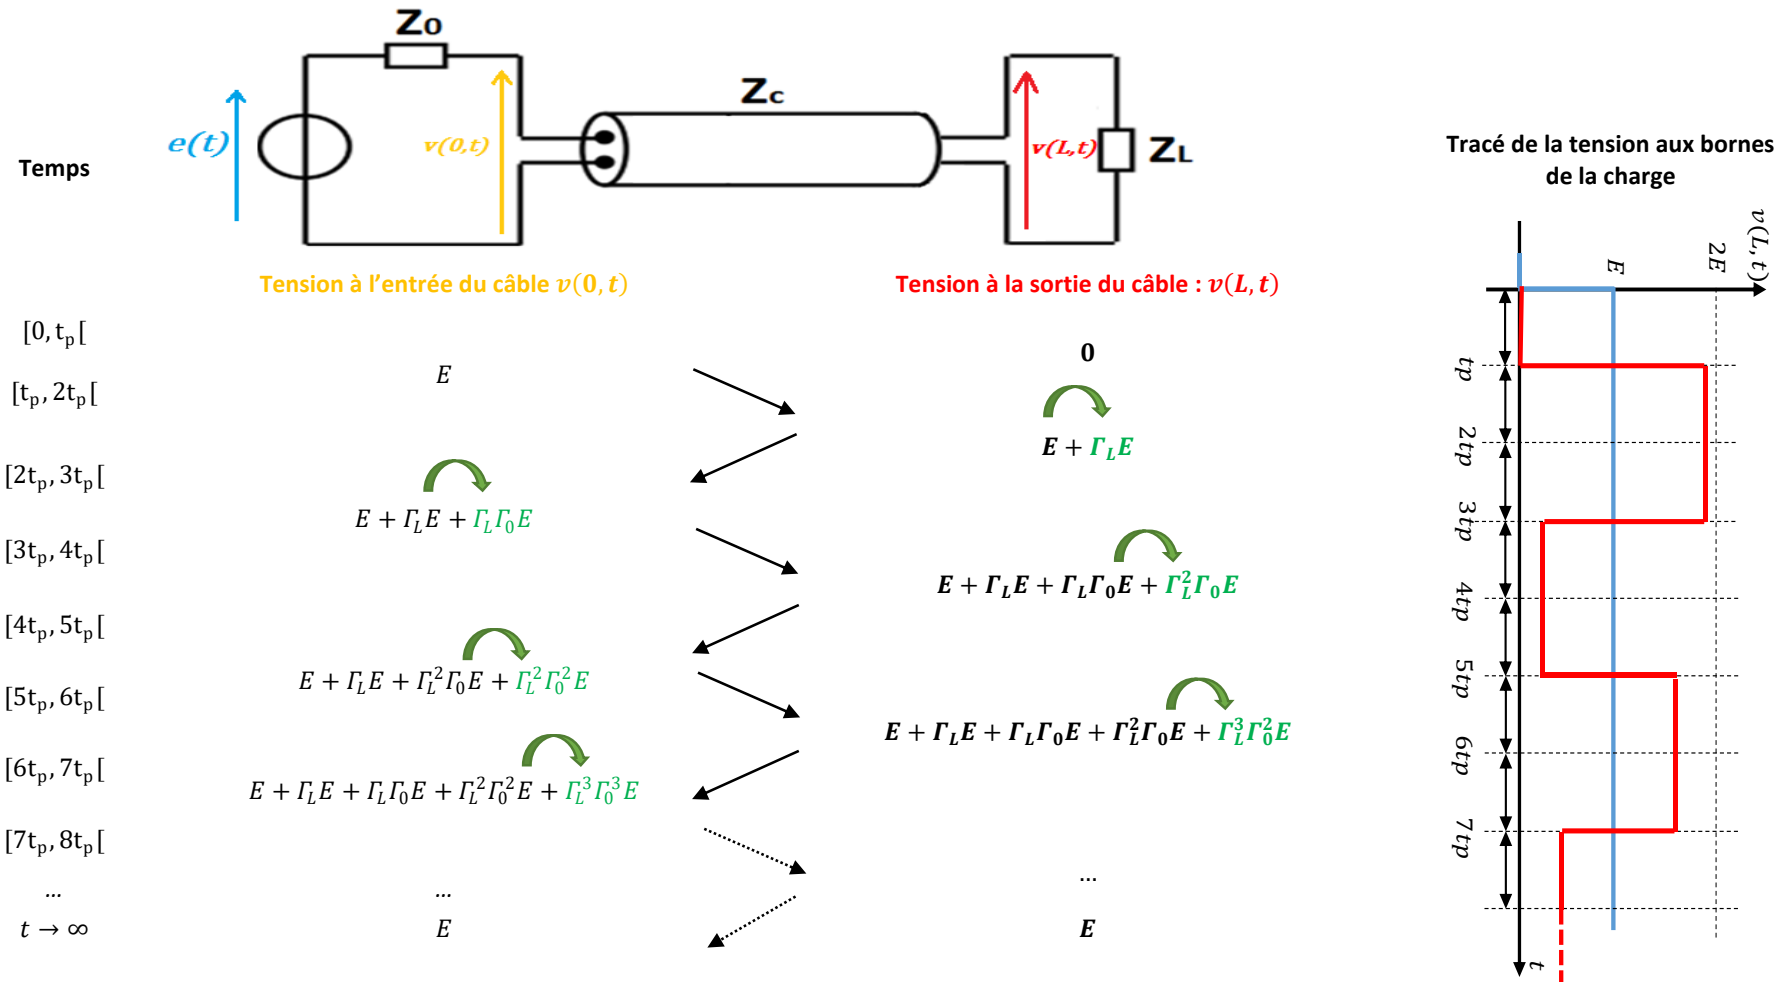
Zo

Zc

$e(t)$

$v(0,t)$

$v(L,t)$

ZL

Temps

Tension à l'entrée du câble $v(0,t)$

Tension à la sortie du câble : $v(L,t)$

Tracé de la tension aux bornes de la charge

$[0, t_p[$

$[t_p, 2t_p[$

$[2t_p, 3t_p[$

$[3t_p, 4t_p[$

$[4t_p, 5t_p[$

$[5t_p, 6t_p[$

$[6t_p, 7t_p[$

$[7t_p, 8t_p[$

...

$t \rightarrow \infty$

$E$

$E + \Gamma_L E + \Gamma_L\Gamma_0 E$

$E + \Gamma_L E + \Gamma_L^2\Gamma_0 E + \Gamma_L^2\Gamma_0^2 E$

$E + \Gamma_L E + \Gamma_L\Gamma_0 E + \Gamma_L^2\Gamma_0^2 E + \Gamma_L^3\Gamma_0^3 E$

...

$E$

0

$E + \Gamma_L E$

$E + \Gamma_L E + \Gamma_L\Gamma_0 E + \Gamma_L^2\Gamma_0 E$

$E + \Gamma_L E + \Gamma_L\Gamma_0 E + \Gamma_L^2\Gamma_0 E + \Gamma_L^3\Gamma_0^2 E$

...

$E$

$E$

$2E$

$v(L,t)$

$tp$

$2tp$

$3tp$

$4tp$

$5tp$

$6tp$

$7tp$

$t$